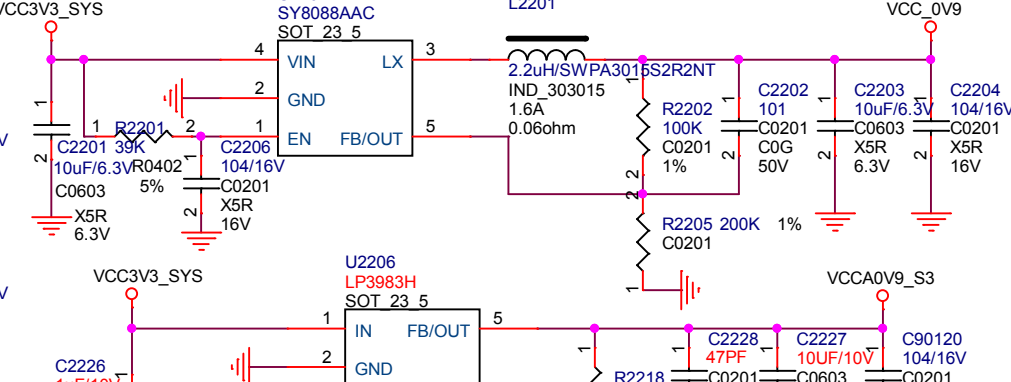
VCC3V3_SYS
SY8088AAC
SOT_23_5
L2201
VCC_0V9
4 VIN
LX 3
2.2uH/SWPA3015S2R2NT
IND_303015
1.6A
0.06ohm
2 GND
1
2
C2201
10uF/6.3V
C0603
X5R
6.3V
1 R2201 39K 2
R0402
5%
2
C2206
104/16V
C0201
X5R
16V
1 EN
FB/OUT 5
R2202
100K
C0201
1%
C2202
101
C0201
C0G
50V
C2203
10uF/6.3V
C0603
X5R
6.3V
C2204
104/16V
C0201
X5R
16V
R2205 200K 1%
C0201
U2206
LP3983H
SOT_23_5
VCC3V3_SYS
VCCA0V9_S3
1 IN
FB/OUT 5
2 GND
C2226
C2228
47PF
C0201
C2227
10UF/10V
C0603
C90120
104/16V
C0201
R2218